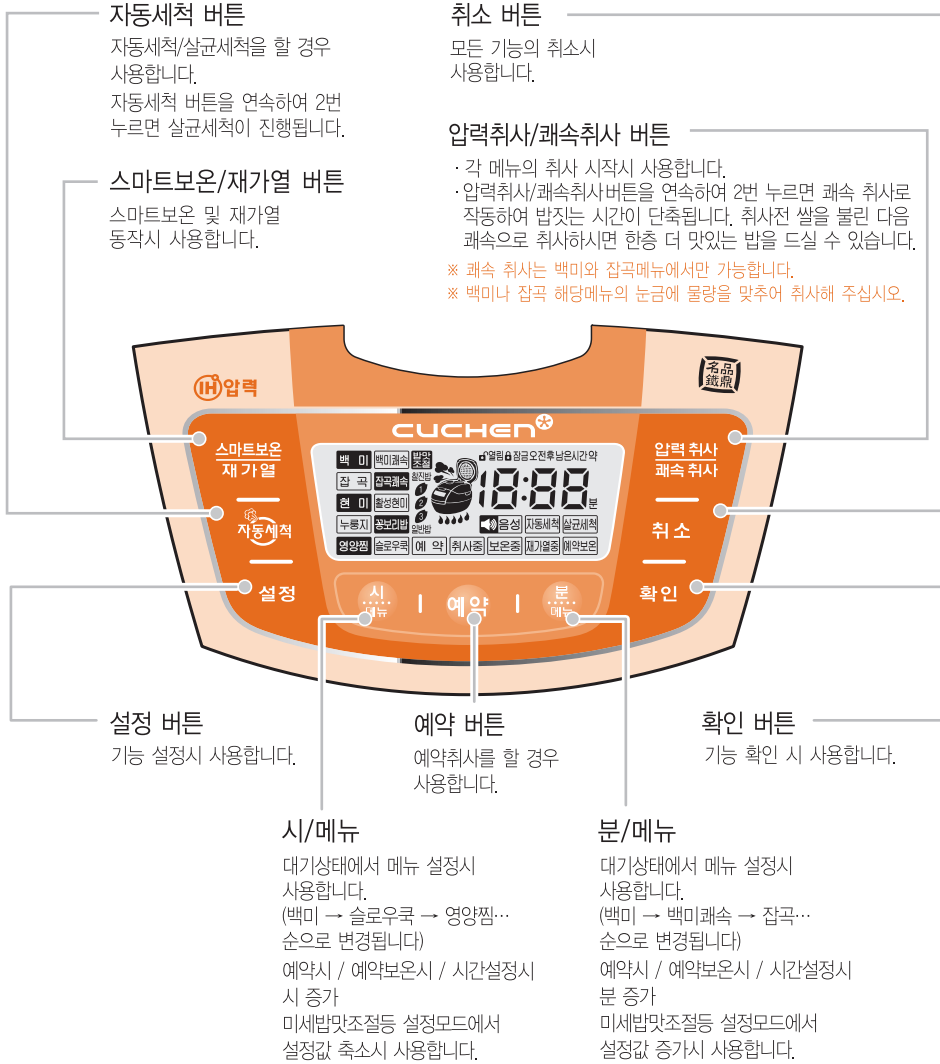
자동세척 버튼
자동세척/살균세척을 할 경우 사용합니다.
자동세척 버튼을 연속하여 2번 누르면 살균세척이 진행됩니다.

스마트보온/재가열 버튼
스마트보온 및 재가열 동작시 사용합니다.

취소 버튼
모든 기능의 취소시 사용합니다.

압력취사/쾌속취사 버튼
· 각 메뉴의 취사 시작시 사용합니다.
· 압력취사/쾌속취사버튼을 연속하여 2번 누르면 쾌속 취사로 작동하여 밥짓는 시간이 단축됩니다. 취사전 쌀을 불린 다음 쾌속으로 취사하시면 한층 더 맛있는 밥을 드실 수 있습니다.
※ 쾌속 취사는 백미와 잡곡메뉴에서만 가능합니다.
※ 백미나 잡곡 해당메뉴의 눈금에 물량을 맞추어 취사해 주십시오.

IH압력
名品鐵鼎
CUCHEN
스마트보온 재가열
자동세척
설정
압력 취사 쾌속 취사
취소
확인
백 미 | 백미쾌속 | 발아현미
잡 곡 | 잡곡쾌속
현 미 | 활성현미
누룽지 | 꽁보리밥
영양찜 | 슬로우쿡 | 예 약 | 취사중 | 보온중 | 재가열중 | 예약보온
음성 | 자동세척 | 살균세척
열림 잠금 오전 후 남은시간 약
찰진밥 일반밥
18:88 분
시 메뉴 | 예약 | 분 메뉴

설정 버튼
기능 설정시 사용합니다.

예약 버튼
예약취사를 할 경우 사용합니다.

확인 버튼
기능 확인 시 사용합니다.

시/메뉴
대기상태에서 메뉴 설정시 사용합니다.
(백미 → 슬로우쿡 → 영양찜…
순으로 변경됩니다)
예약시 / 예약보온시 / 시간설정시 시 증가
미세밥맛조절등 설정모드에서 설정값 축소시 사용합니다.

분/메뉴
대기상태에서 메뉴 설정시 사용합니다.
(백미 → 백미쾌속 → 잡곡…
순으로 변경됩니다)
예약시 / 예약보온시 / 시간설정시 분 증가
미세밥맛조절등 설정모드에서 설정값 증가시 사용합니다.